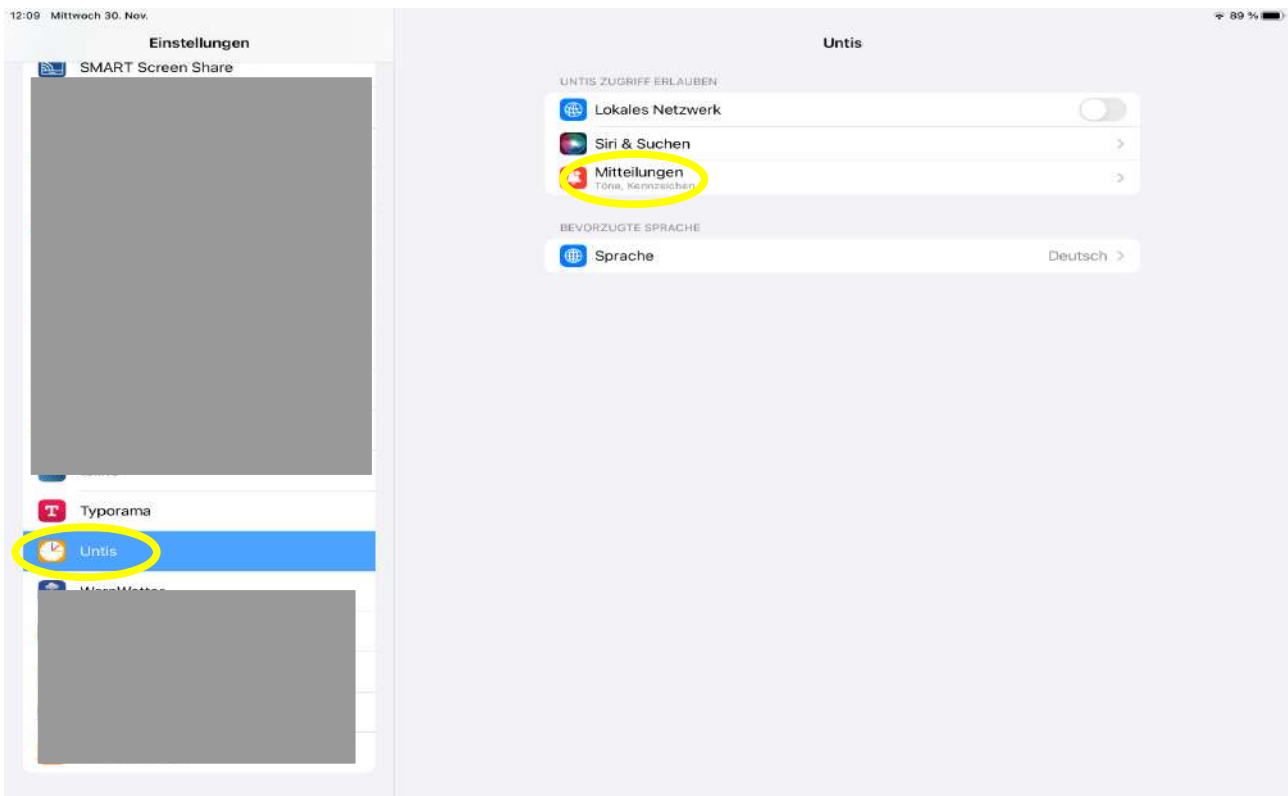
12:09 Mittwoch 30. Nov.

89 %

Einstellungen

SMART Screen Share

Typorama

Untis

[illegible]

Untis

UNTIS ZUGRIFF ERLAUBEN

Lokales Netzwerk

Siri & Suchen

Mitteilungen
Töne, Kennzeichen

BEVORZUGTE SPRACHE

Sprache Deutsch